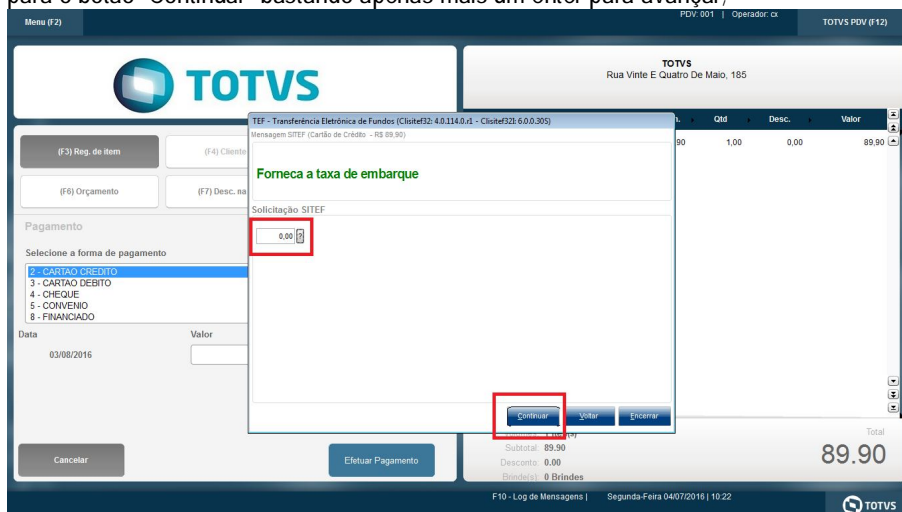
para o botão "Continuar" bastando apenas mais um enter para avançar)

Menu (F2)

PDV: 001 | Operador: cx

TOTVS PDV (F12)

TOTVS

TOTVS
Rua Vinte E Quatro De Maio, 185

(F3) Reg. de item

(F4) Cliente

(F6) Orçamento

(F7) Desc. na

Pagamento

Selecione a forma de pagamento

2 - CARTAO CREDITO
3 - CARTAO DEBITO
4 - CHEQUE
5 - CONVENIO
8 - FINANCIADO

Data

Valor

03/08/2016

TEF - Transferência Eletrônica de Fundos (Clisitef32: 4.0.114.0.r1 - Clisitef32I: 6.0.0.305)

Mensagem SITEF (Cartão de Crédito - R$ 89,90)

Forneca a taxa de embarque

Solicitação SITEF

0,00 ?

Continuar

Voltar

Encerrar

| Qtd | Desc. | Valor |
|---|---|---|
| 90 | 1,00 | 0,00 | 89,90 |

Subtotal: 89.90
Desconto: 0.00
Brinde(s): 0 Brindes

Total
89.90

Cancelar

Efetuar Pagamento

F10 - Log de Mensagens | Segunda-Feira 04/07/2016 | 10:22

TOTVS